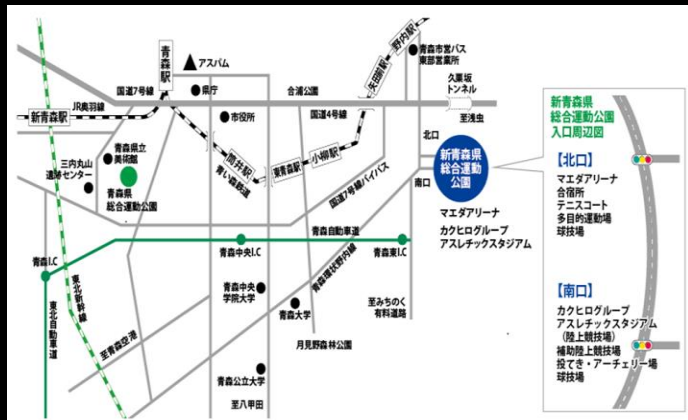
青森駅
アスパム
矢田前駅
野内駅
青森市営バス東部営業所
久栗坂トンネル
至浅虫
国道7号線
県庁
合浦公園
JR奥羽線
新青森駅
市役所
国道4号線
青森県立美術館
三内丸山遺跡センター
青森県総合運動公園
筒井駅
青い森鉄道
東青森駅
小柳駅
北口
新青森県総合運動公園
南口
国道7号線バイパス
マエダアリーナ
カクヒログループアスレチックスタジアム
青森自動車道
青森I.C
青森中央I.C
青森東I.C
東北新幹線
東北自動車道
青森中央学院大学
青森環状野内線
至青森空港
青森大学
至みちのく有料道路
月見野森林公園
青森公立大学
至八甲田
新青森県総合運動公園入口周辺図
【北口】
マエダアリーナ
合宿所
テニスコート
多目的運動場
球技場
【南口】
カクヒログループアスレチックスタジアム(陸上競技場)
補助陸上競技場
投てき・アーチェリー場
球技場